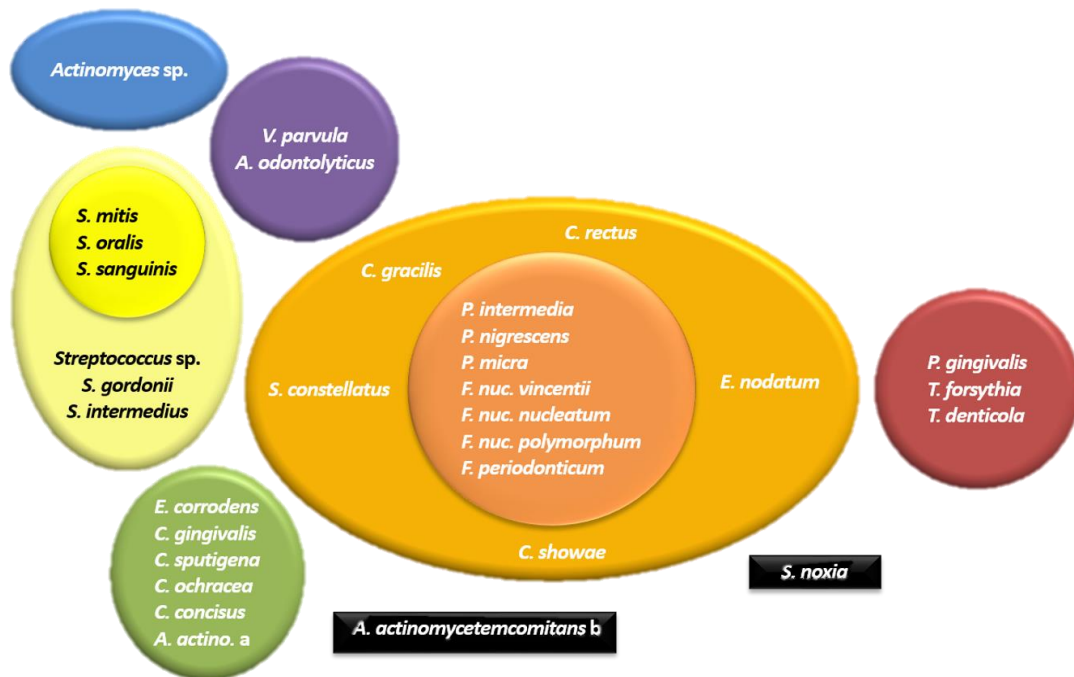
Actinomyces sp.

V. parvula
A. odontolyticus

S. mitis
S. oralis
S. sanguinis

Streptococcus sp.
S. gordonii
S. intermedius

C. rectus

C. gracilis

P. intermedia
P. nigrescens
P. micra
F. nuc. vincentii
F. nuc. nucleatum
F. nuc. polymorphum
F. periodonticum

S. constellatus

E. nodatum

C. showae

P. gingivalis
T. forsythia
T. denticola

E. corrodens
C. gingivalis
C. sputigena
C. ochracea
C. concisus
A. actino. a

S. noxia

A. actinomycetemcomitans b